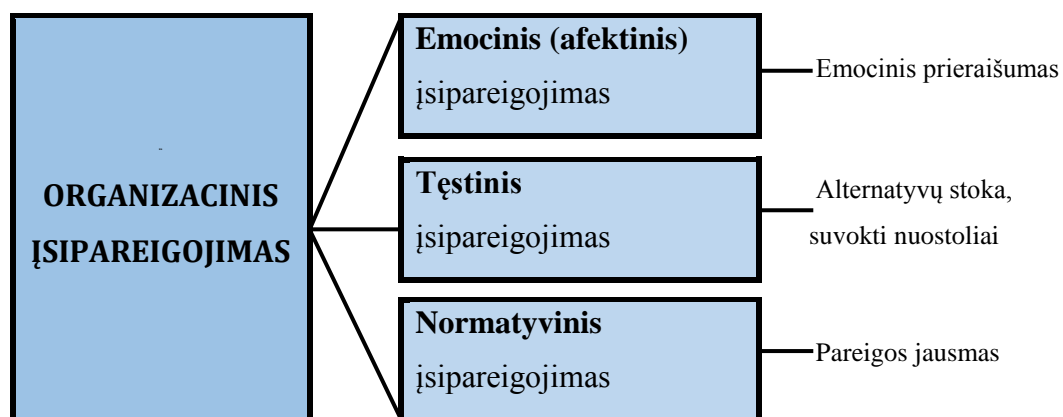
ORGANIZACINIS ĮSIPAREIGOJIMAS

**Emocinis (afektinis)** įsipareigojimas

Emocinis prieraišumas

**Tęstinis** įsipareigojimas

Alternatyvų stoka, suvokti nuostoliai

**Normatyvinis** įsipareigojimas

Pareigos jausmas